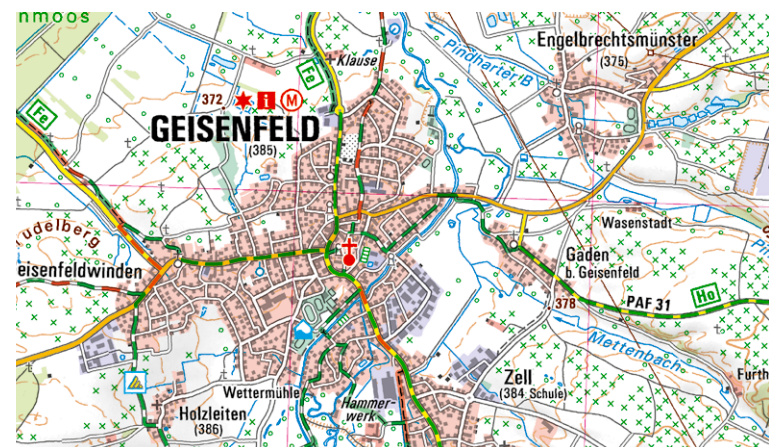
nmoos
Fe
Klause
Pindharter B.
Engelbrechtsmünster
(375)
372
i
M
Fe
GEISENFELD
(385)
udelberg
eisenfeldwinden
Wasenstadt
Gaden
b. Geisenfeld
378
PAF 31
Ho
Mettenbach
Furth
Wettermühle
Hammerwerk
Zell
(384 Schule)
Holzleiten
(386)